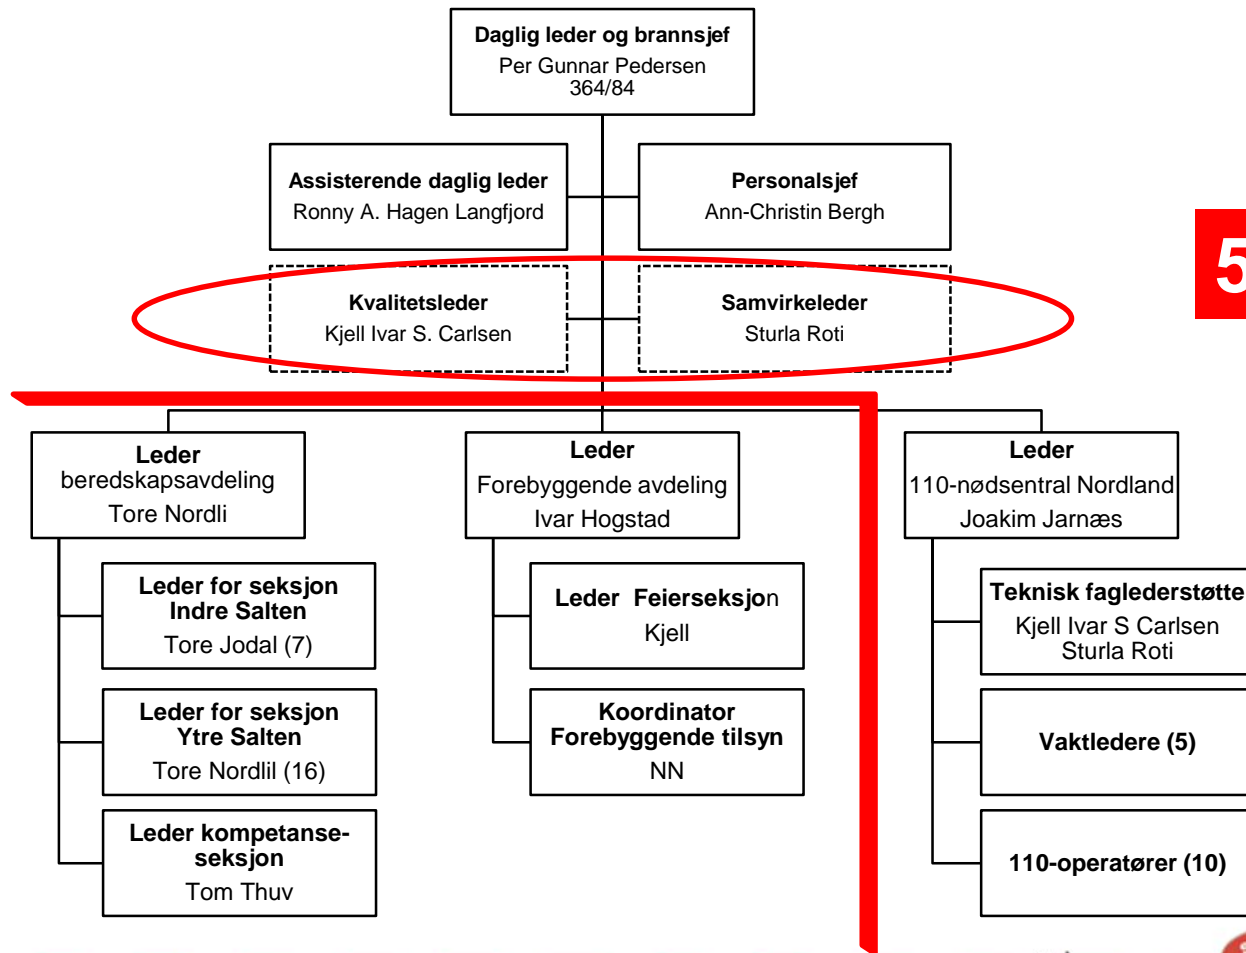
**Daglig leder og brannsjef**
Per Gunnar Pedersen
364/84

**Assisterende daglig leder**
Ronny A. Hagen Langfjord

**Personalsjef**
Ann-Christin Bergh

**Kvalitetsleder**
Kjell Ivar S. Carlsen

**Samvirkeleder**
Sturla Roti

5

**Leder**
beredskapsavdeling
Tore Nordli

**Leder for seksjon Indre Salten**
Tore Jodal (7)

**Leder for seksjon Ytre Salten**
Tore Nordlil (16)

**Leder kompetanseseksjon**
Tom Thuv

**Leder**
Forebyggende avdeling
Ivar Hogstad

**Leder Feierseksjon**
Kjell

**Koordinator Forebyggende tilsyn**
NN

**Leder**
110-nødsentral Nordland
Joakim Jarnæs

**Teknisk faglederstøtte**
Kjell Ivar S Carlsen
Sturla Roti

**Vaktledere (5)**

**110-operatører (10)**